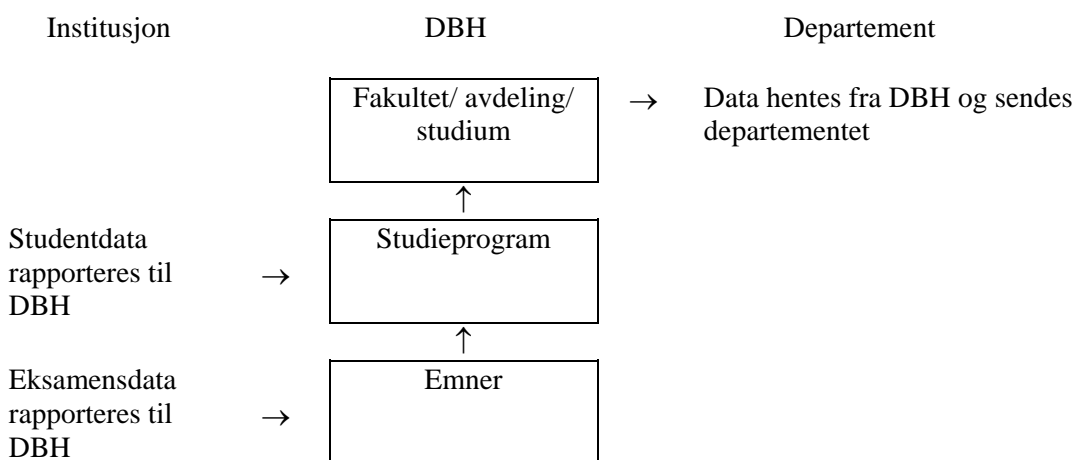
Institusjon

DBH

Departement

Fakultet/ avdeling/ studium

→

Data hentes fra DBH og sendes departementet

↑

Studentdata rapporteres til DBH

→

Studieprogram

↑

Eksamensdata rapporteres til DBH

→

Emner